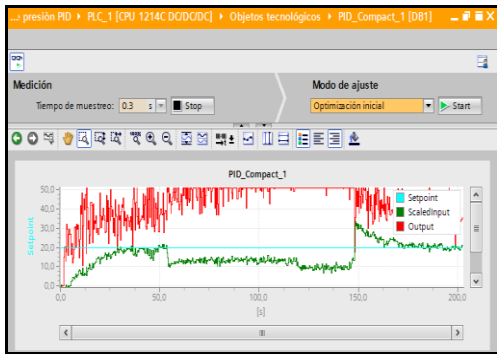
...presión PID ▸ PLC_1 [CPU 1214C DC/DC/DC] ▸ Objetos tecnológicos ▸ PID_Compact_1 [DB1]

Medición

Tiempo de muestreo: 0.3 s Stop

Modo de ajuste

Optimización inicial Start

PID_Compact_1

Setpoint

50,0
40,0
30,0
20,0
10,0
0,0

0,0 50,0 100,0 150,0 200,0

[s]

Setpoint
ScaledInput
Output

III